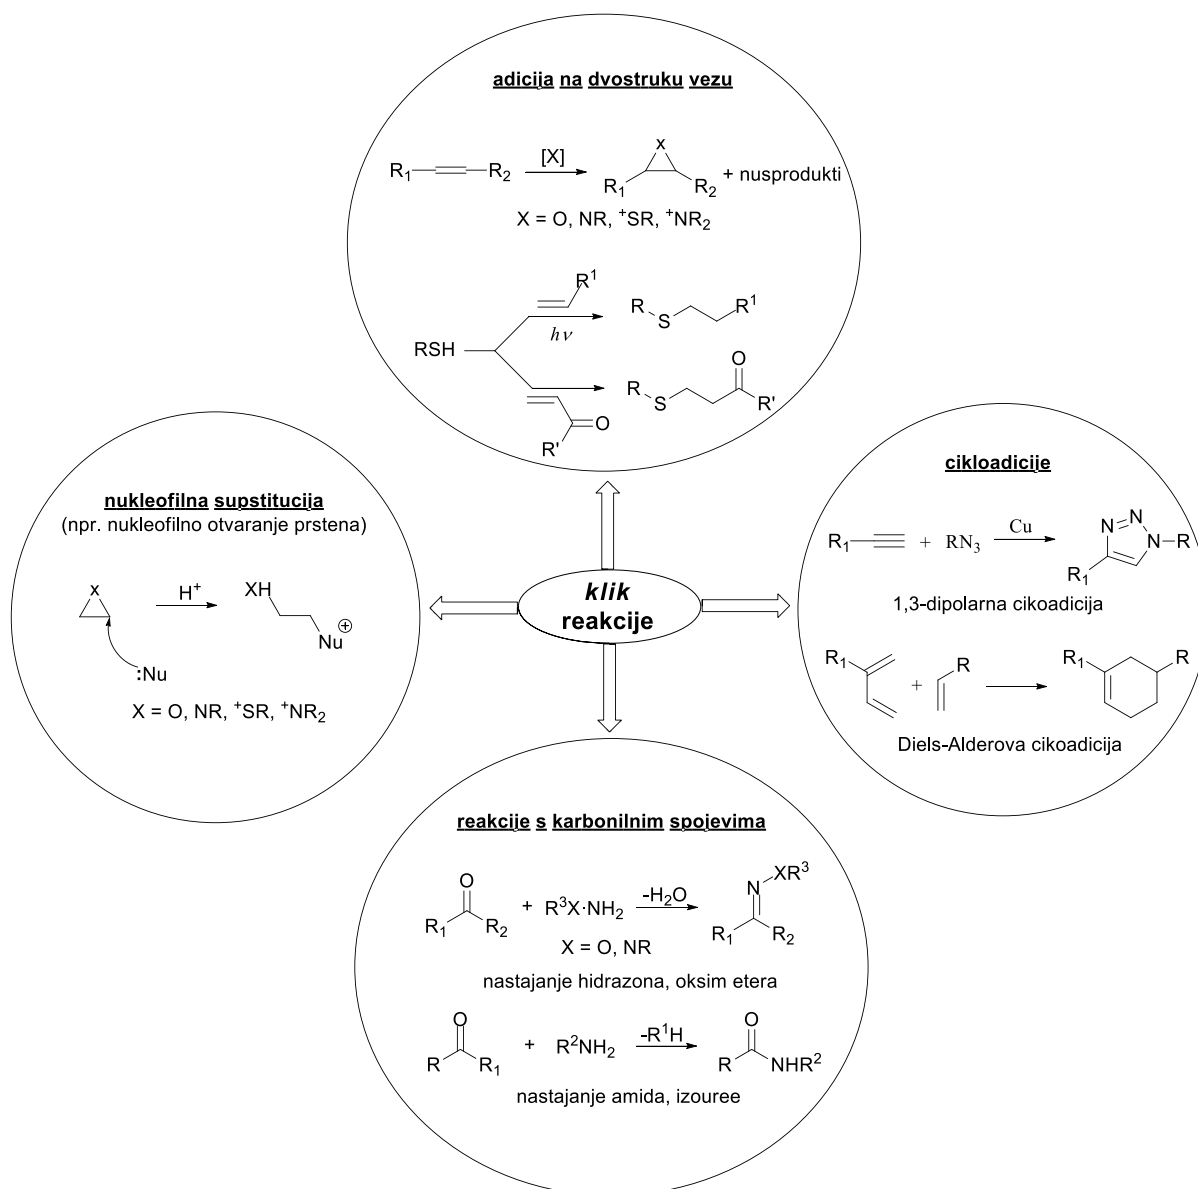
adicija na dvostruku vezu

$R_1$ $R_2$ [X] x $R_1$ $R_2$ + nusprodukti

X = O, NR, $^+$SR, $^+$NR$_2$

RSH $R^1$ $h\nu$ R S $R^1$

O R S R' O R'

nukleofilna supstitucija
(npr. nukleofilno otvaranje prstena)

x $H^+$ XH Nu $\oplus$

:Nu

X = O, NR, $^+$SR, $^+$NR$_2$

klik
reakcije

cikloadicije

$R_1$ + $RN_3$ Cu N N N R $R_1$

1,3-dipolarna cikoadicija

$R_1$ + R $R_1$ R

Diels-Alderova cikoadicija

reakcije s karbonilnim spojevima

O $R_1$ $R_2$ + $R^3X{\cdot}NH_2$ $-H_2O$ N $XR^3$ $R_1$ $R_2$

X = O, NR

nastajanje hidrazona, oksim etera

O R $R_1$ + $R^2NH_2$ $-R^1H$ O R $NHR^2$

nastajanje amida, izouree